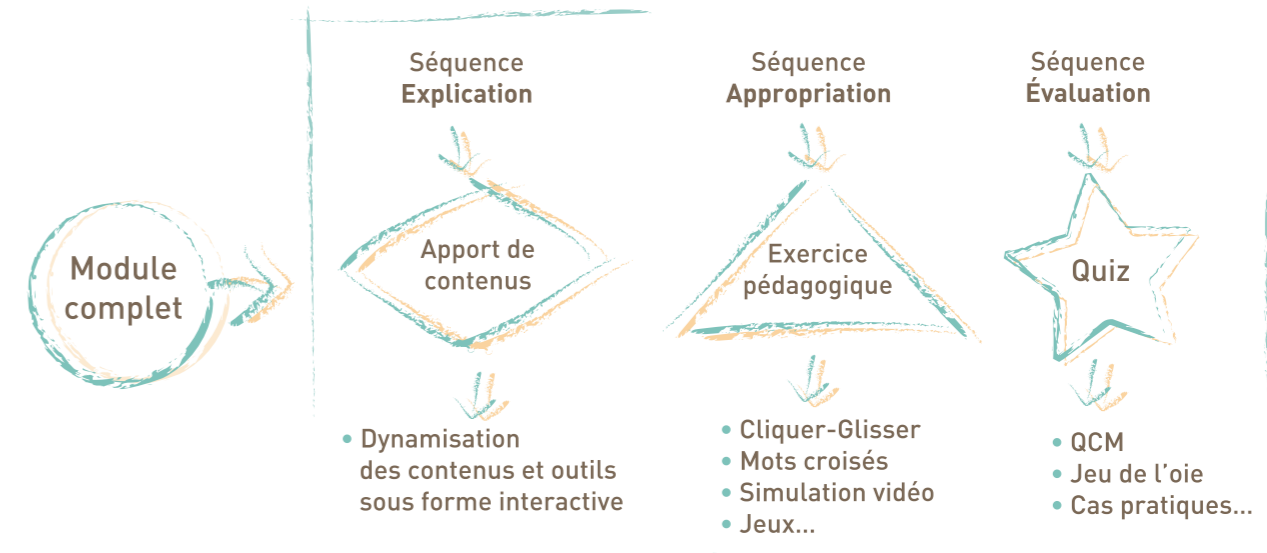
Module complet

Séquence
**Explication**

Apport de contenus

• Dynamisation des contenus et outils sous forme interactive

Séquence
**Appropriation**

Exercice pédagogique

• Cliquer-Glisser
• Mots croisés
• Simulation vidéo
• Jeux...

Séquence
**Évaluation**

Quiz

• QCM
• Jeu de l'oie
• Cas pratiques...